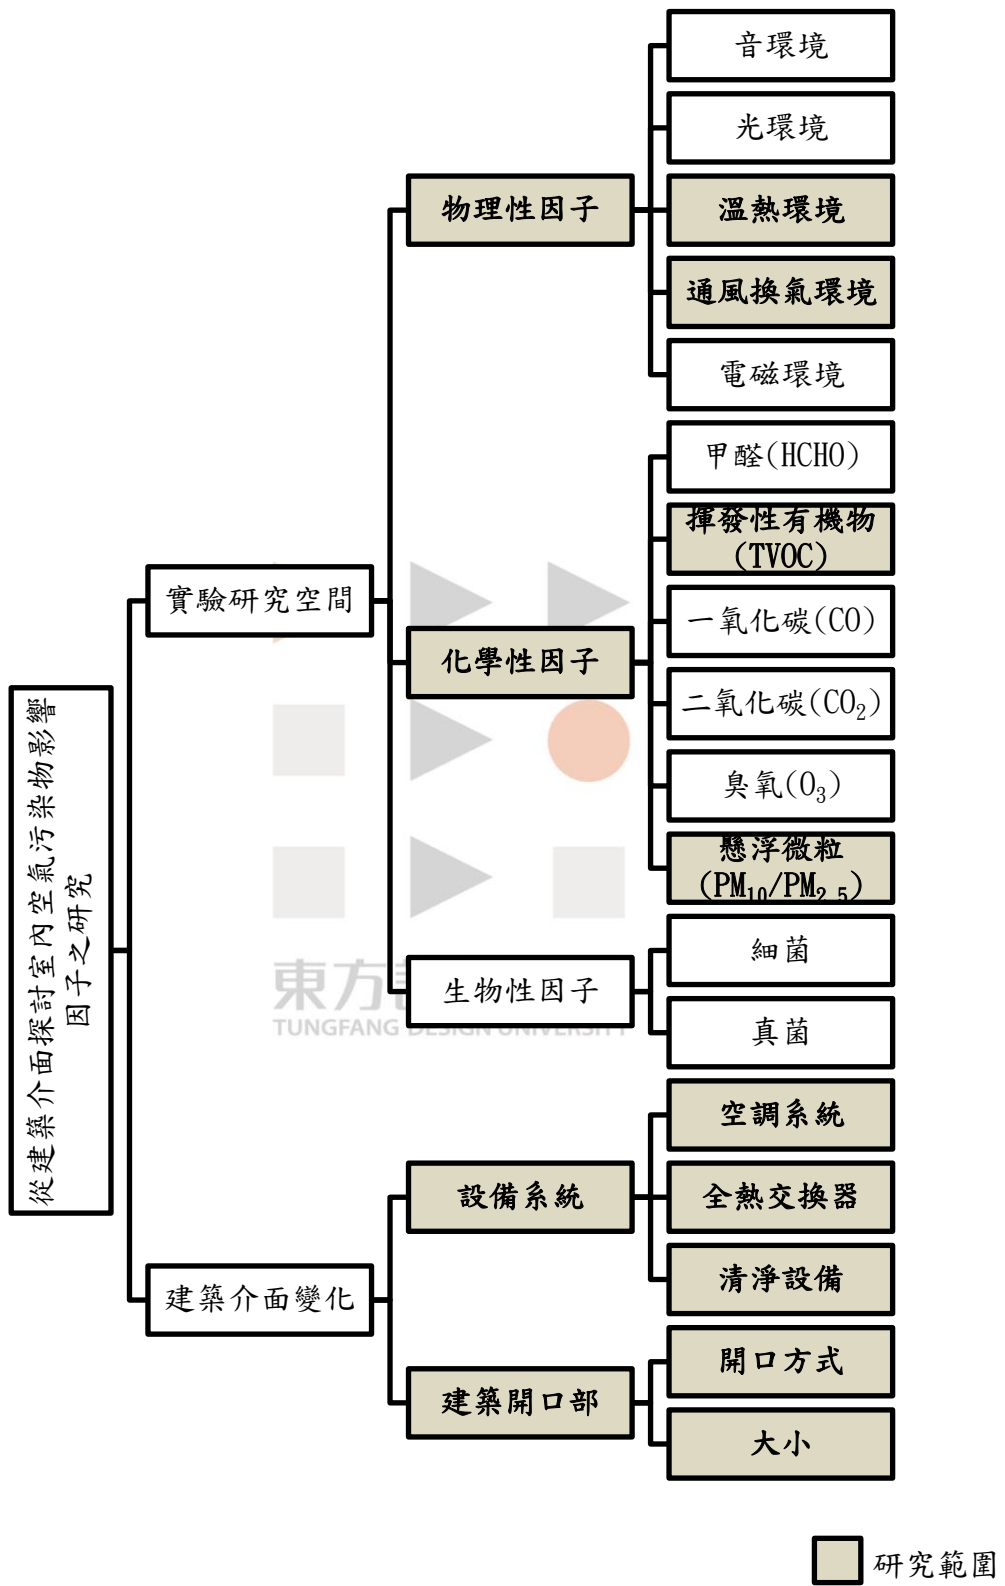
從建築介面探討室內空氣污染物影響因子之研究

實驗研究空間

物理性因子

音環境

光環境

溫熱環境

通風換氣環境

電磁環境

化學性因子

甲醛(HCHO)

揮發性有機物(TVOC)

一氧化碳(CO)

二氧化碳($CO_2$)

臭氧($O_3$)

懸浮微粒($PM_{10}$/$PM_{2.5}$)

生物性因子

細菌

真菌

建築介面變化

設備系統

空調系統

全熱交換器

清淨設備

建築開口部

開口方式

大小

東方設計大學
TUNGFANG DESIGN UNIVERSITY

研究範圍